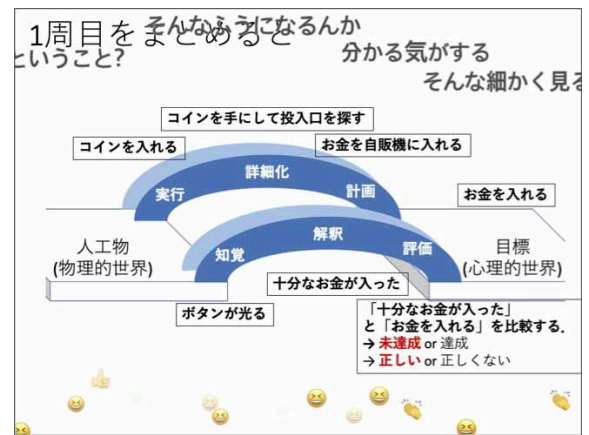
1周目をまとめると

そんなふうになるんか

ということ?

分かる気がする

そんな細かく見る

コインを手にして投入口を探す

コインを入れる

お金を自販機に入れる

詳細化

実行

計画

お金を入れる

解釈

人工物
(物理的世界)

知覚

評価

目標
(心理的世界)

十分なお金が入った

ボタンが光る

「十分なお金が入った」
と「お金を入れる」を比較する.
→ 未達成 or 達成
→ 正しい or 正しくない